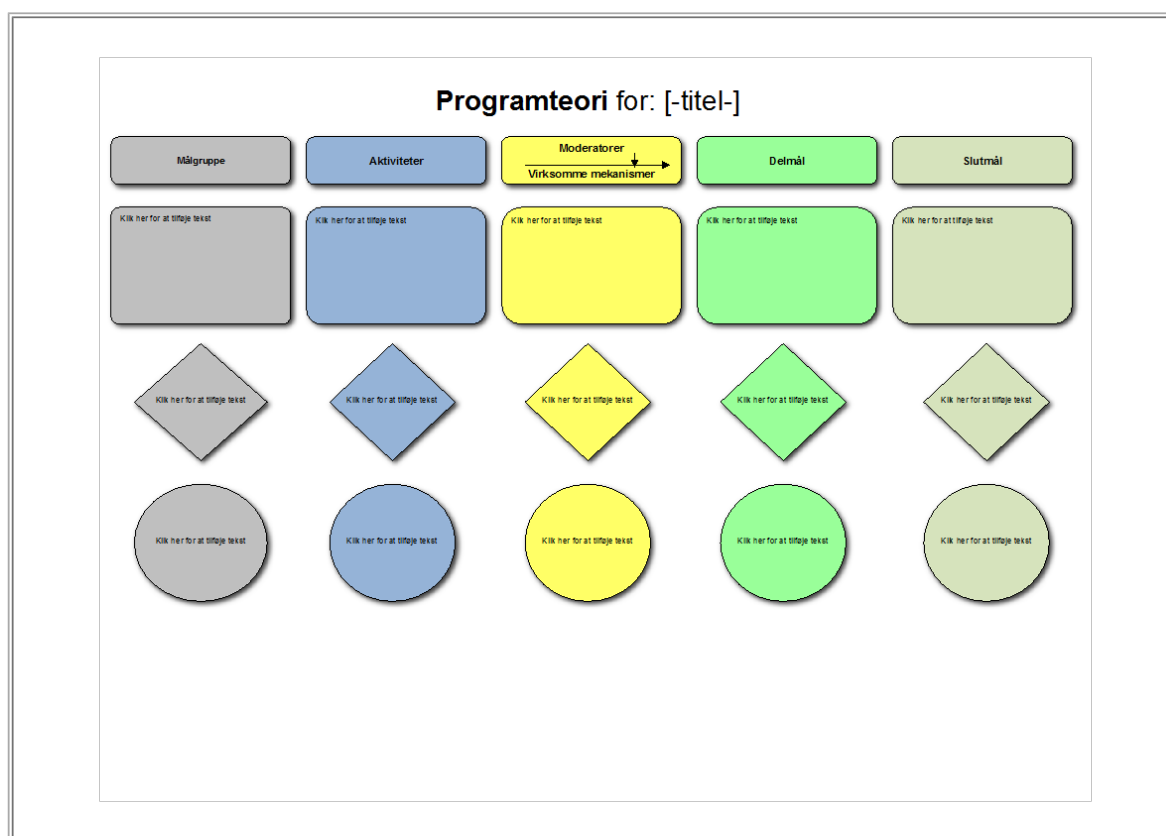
**Programteori** for: [-titel-]

Målgruppe

Aktiviteter

Moderatorer

Virksomme mekanismer

Delmål

Slutmål

Klik her for at tilføje tekst

Klik her for at tilføje tekst

Klik her for at tilføje tekst

Klik her for at tilføje tekst

Klik her for at tilføje tekst

Klik her for at tilføje tekst

Klik her for at tilføje tekst

Klik her for at tilføje tekst

Klik her for at tilføje tekst

Klik her for at tilføje tekst

Klik her for at tilføje tekst

Klik her for at tilføje tekst

Klik her for at tilføje tekst

Klik her for at tilføje tekst

Klik her for at tilføje tekst